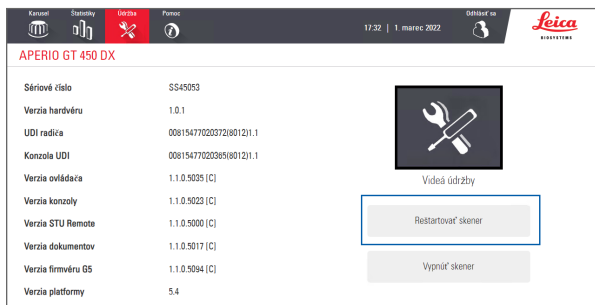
Karusel Štatistiky Údržba Pomoc

17:32 | 1. marec 2022

Odhlásiť sa

Leica BIOSYSTEMS

APERIO GT 450 DX

| Sériové číslo | SS45053 |
|---|---|
| Verzia hardvéru | 1.0.1 |
| UDI radiča | 00815477020372(8012)1.1 |
| Konzola UDI | 00815477020365(8012)1.1 |
| Verzia ovládača | 1.1.0.5035 [C] |
| Verzia konzoly | 1.1.0.5023 [C] |
| Verzia STU Remote | 1.1.0.5000 [C] |
| Verzia dokumentov | 1.1.0.5017 [C] |
| Verzia firmvéru G5 | 1.1.0.5094 [C] |
| Verzia platformy | 5.4 |

Videá údržby

Reštartovať skener

Vypnúť skener